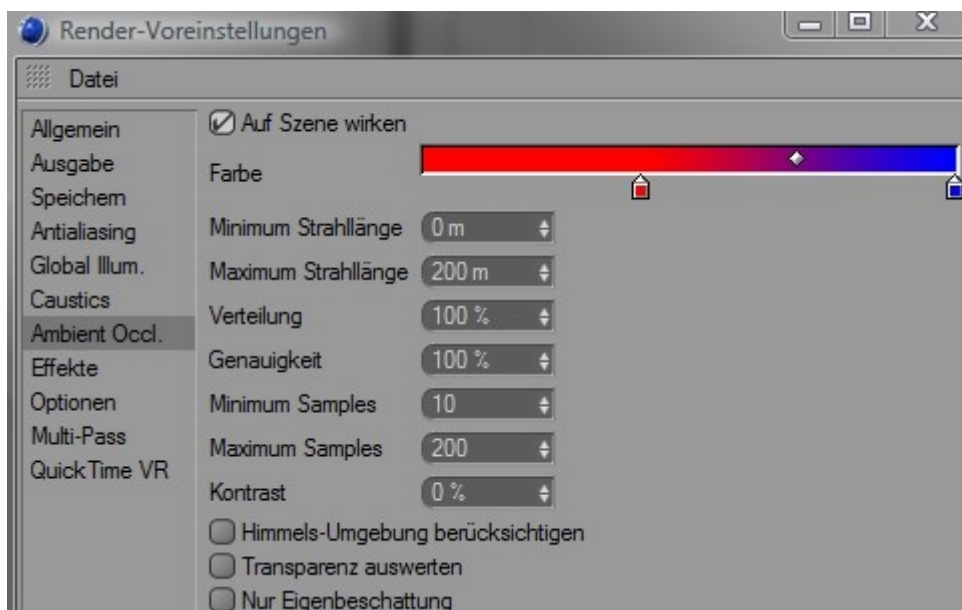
Render-Voreinstellungen

Datei

Allgemein
Ausgabe
Speichern
Antialiasing
Global Illum.
Caustics
Ambient Occl.
Effekte
Optionen
Multi-Pass
QuickTime VR

Auf Szene wirken

Farbe

Minimum Strahllänge 0 m
Maximum Strahllänge 200 m
Verteilung 100 %
Genauigkeit 100 %
Minimum Samples 10
Maximum Samples 200
Kontrast 0 %

Himmels-Umgebung berücksichtigen
Transparenz auswerten
Nur Eigenbeschattung